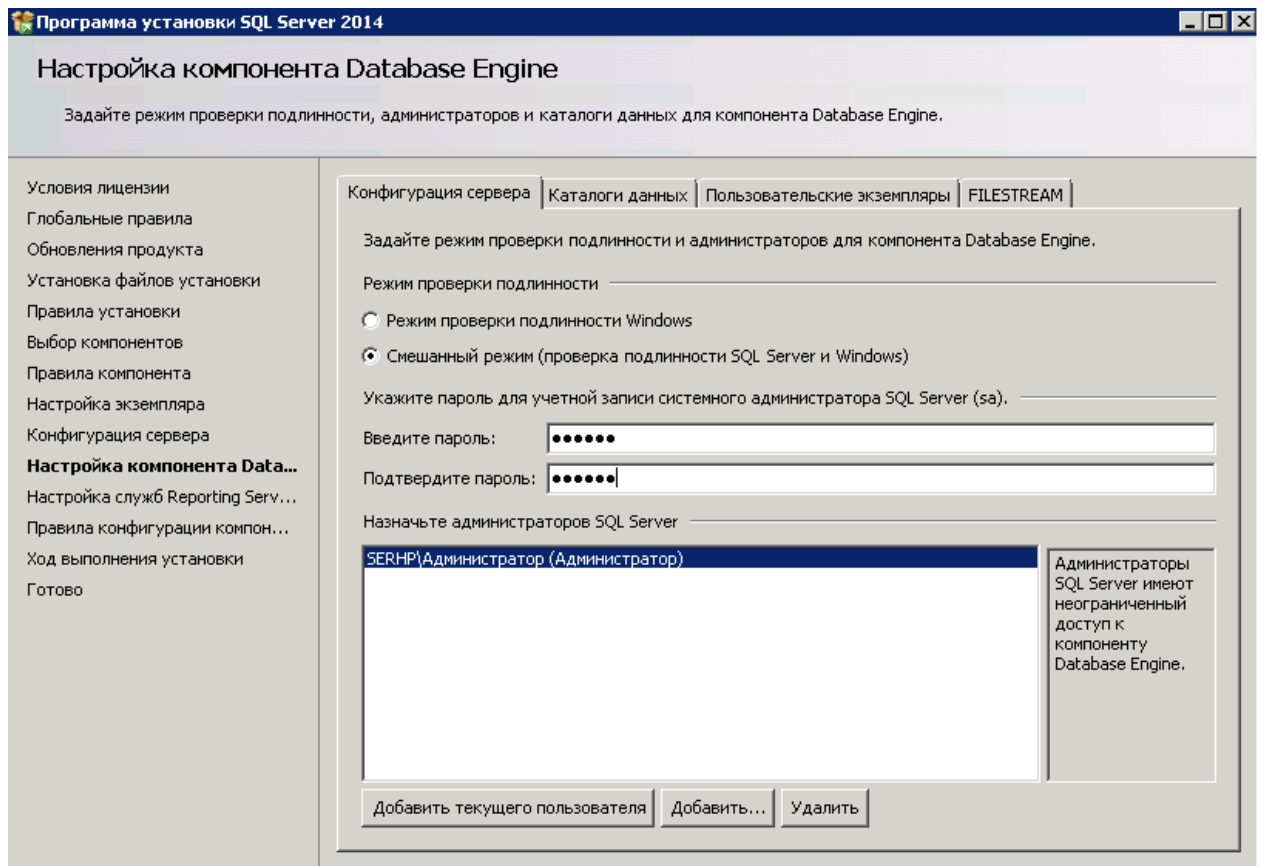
Программа установки SQL Server 2014

Настройка компонента Database Engine

Задайте режим проверки подлинности, администраторов и каталоги данных для компонента Database Engine.

Условия лицензии
Глобальные правила
Обновления продукта
Установка файлов установки
Правила установки
Выбор компонентов
Правила компонента
Настройка экземпляра
Конфигурация сервера
Настройка компонента Data...
Настройка служб Reporting Serv...
Правила конфигурации компон...
Ход выполнения установки
Готово

Конфигурация сервера | Каталоги данных | Пользовательские экземпляры | FILESTREAM

Задайте режим проверки подлинности и администраторов для компонента Database Engine.

Режим проверки подлинности

Режим проверки подлинности Windows

Смешанный режим (проверка подлинности SQL Server и Windows)

Укажите пароль для учетной записи системного администратора SQL Server (sa).

Введите пароль: ••••••

Подтвердите пароль: ••••••

Назначьте администраторов SQL Server

SERHP\Администратор (Администратор)

Администраторы SQL Server имеют неограниченный доступ к компоненту Database Engine.

Добавить текущего пользователя | Добавить... | Удалить